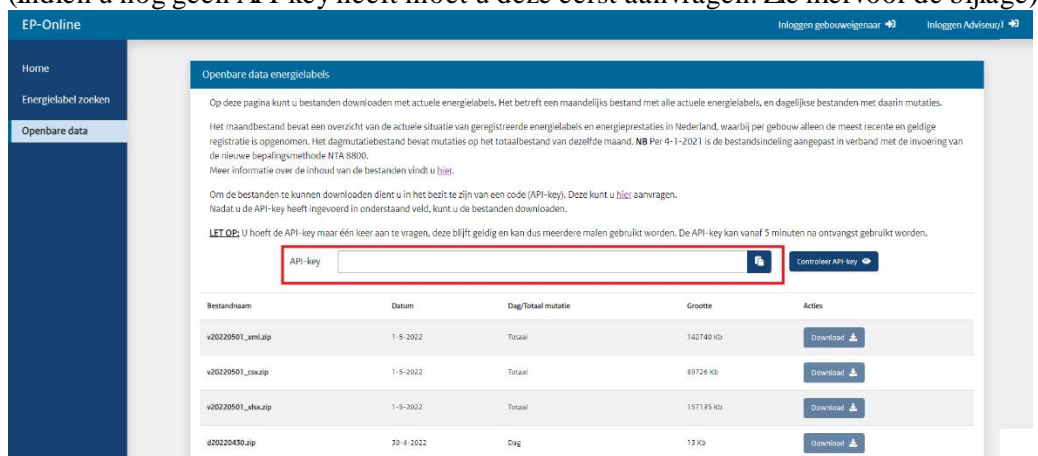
(indien u nog geen API-key heeft moet u deze eerst aanvragen. Zie hiervoor de bijlage)

EP-Online

Inloggen gebouweigenaar

Inloggen Adviseur/I

Home

Energielabel zoeken

Openbare data

Openbare data energielabels

Op deze pagina kunt u bestanden downloaden met actuele energielabels. Het betreft een maandelijks bestand met alle actuele energielabels, en dagelijkse bestanden met daarin mutaties.

Het maandbestand bevat een overzicht van de actuele situatie van geregistreerde energielabels en energieprestaties in Nederland, waarbij per gebouw alleen de meest recente en geldige registratie is opgenomen. Het dagmutatiebestand bevat mutaties op het totaalbestand van dezelfde maand. **NB** Per 4-1-2021 is de bestandsindeling aangepast in verband met de invoering van de nieuwe bepalingsmethode NTA 8800.
Meer informatie over de inhoud van de bestanden vindt u hier.

Om de bestanden te kunnen downloaden dient u in het bezit te zijn van een code (API-key). Deze kunt u hier aanvragen.
Nadat u de API-key heeft ingevoerd in onderstaand veld, kunt u de bestanden downloaden.

LET OP: U hoeft de API-key maar één keer aan te vragen, deze blijft geldig en kan dus meerdere malen gebruikt worden. De API-key kan vanaf 5 minuten na ontvangst gebruikt worden.

API-key

Controleer API-key

| Bestandnaam | Datum | Dag/Totaal mutatie | Grootte | Acties |
|---|---|---|---|---|
| v20220501_xml.zip | 1-5-2022 | Totaal | 142740 Kb | Download |
| v20220501_csv.zip | 1-5-2022 | Totaal | 89726 Kb | Download |
| v20220501_xlsx.zip | 1-5-2022 | Totaal | 157135 Kb | Download |
| d20220430.zip | 30-4-2022 | Dag | 13 Kb | Download |